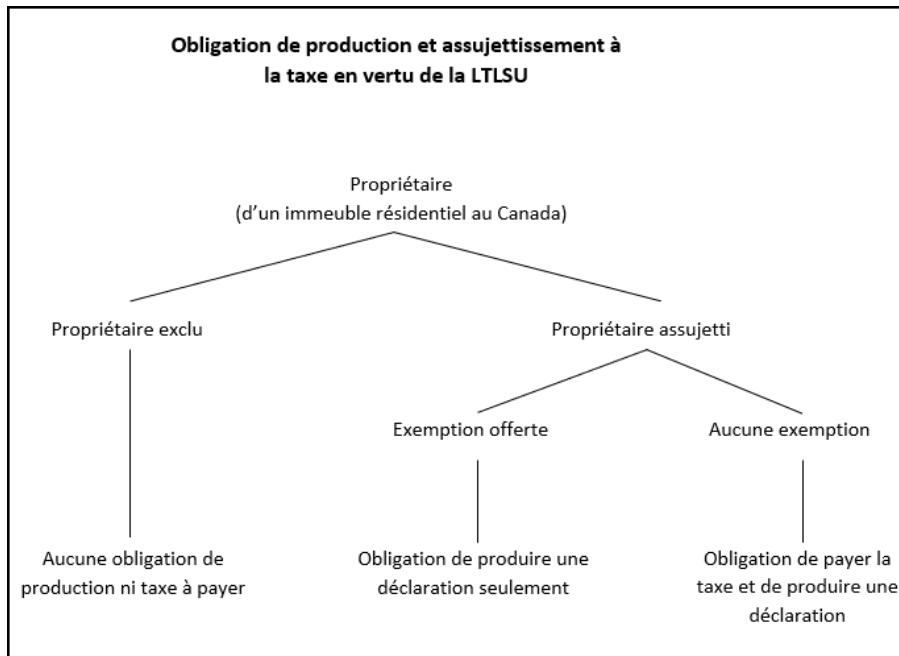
Obligation de production et assujettissement à la taxe en vertu de la LTLSU

Propriétaire
(d'un immeuble résidentiel au Canada)

Propriétaire exclu

Propriétaire assujetti

Exemption offerte

Aucune exemption

Aucune obligation de production ni taxe à payer

Obligation de produire une déclaration seulement

Obligation de payer la taxe et de produire une déclaration